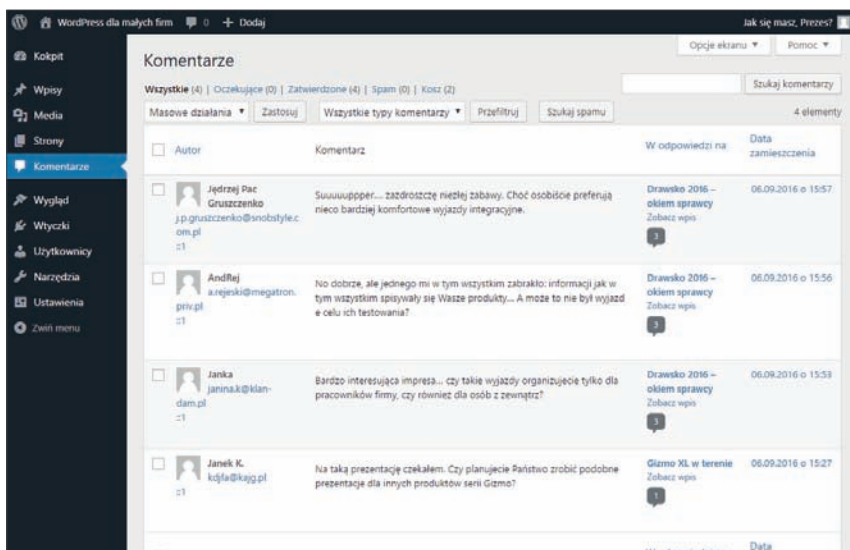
WordPress dla małych firm 0 + Dodaj
Jak się masz, Prezes?

Kokpit
Wpisy
Media
Strony
Komentarze
Wygląd
Wtyczki
Użytkownicy
Narzędzia
Ustawienia
Zwiń menu

Opcje ekranu ▼ Pomoc ▼

Komentarze

Wszystkie (4) | Oczekujące (0) | Zatwierdzone (4) | Spam (0) | Kosz (2)

Szukaj komentarzy

Masowe działania ▼ Zastosuj Wszystkie typy komentarzy ▼ Przefiltruj Szukaj spamu

4 elementy

| Autor | Komentarz | W odpowiedzi na | Data zamieszczenia |
|---|---|---|---|
| Jędrzej Pac Gruszczenko j.p.gruszczenko@snobstyle.com.pl ::1 | Suuuuupper… zazdroszczę niezłej zabawy. Choć osobiście preferuję nieco bardziej komfortowe wyjazdy integracyjne. | Drawsko 2016 – okiem sprawcy Zobacz wpis 3 | 06.09.2016 o 15:57 |
| AndRej a.rejeski@megatron.priv.pl ::1 | No dobrze, ale jednego mi w tym wszystkim zabrakło: informacji jak w tym wszystkim spisywały się Wasze produkty… A może to nie był wyjazd w celu ich testowania? | Drawsko 2016 – okiem sprawcy Zobacz wpis 3 | 06.09.2016 o 15:56 |
| Janka janina.k@klan-dam.pl ::1 | Bardzo interesująca impresa… czy takie wyjazdy organizujecie tylko dla pracowników firmy, czy również dla osób z zewnątrz? | Drawsko 2016 – okiem sprawcy Zobacz wpis 3 | 06.09.2016 o 15:53 |
| Janek K. kdjfa@kajg.pl ::1 | Na taką prezentację czekałem. Czy planujecie Państwo zrobić podobne prezentacje dla innych produktów serii Gizmo? | Gizmo XL w terenie Zobacz wpis 1 | 06.09.2016 o 15:27 |

Data